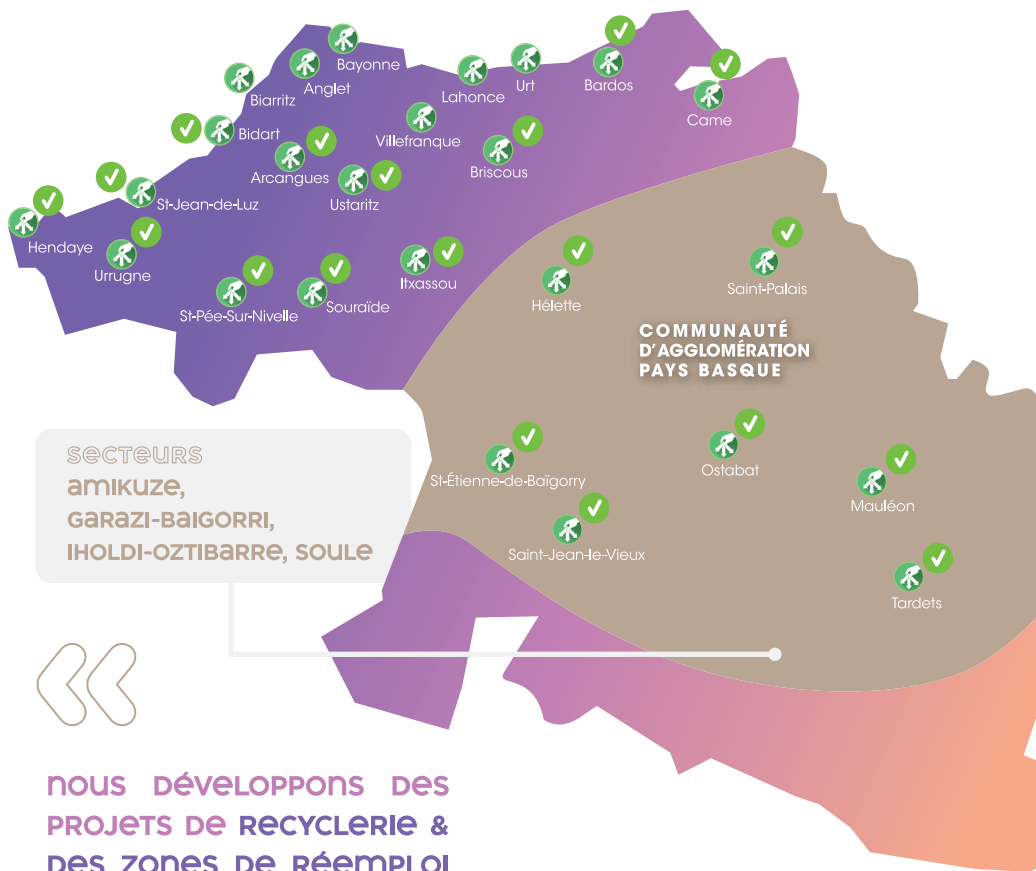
Bayonne
Biarritz
Anglet
Lahonce
Urt
Bardos
Came
Bidart
Villefranque
Arcangues
Briscous
Ustaritz
St-Jean-de-Luz
Hendaye
Urrugne
St-Pée-Sur-Nivelle
Souraïde
Itxassou
Hélette
Saint-Palais

COMMUNAUTÉ D'AGGLOMÉRATION PAYS BASQUE

secteurs
amikuze,
garazi-baigorri,
iholdi-oztibarre, soule

St-Étienne-de-Baïgorry
Ostabat
Mauléon
Saint-Jean-le-Vieux
Tardets

nous développons des projets de recyclerie & des zones de réemploi